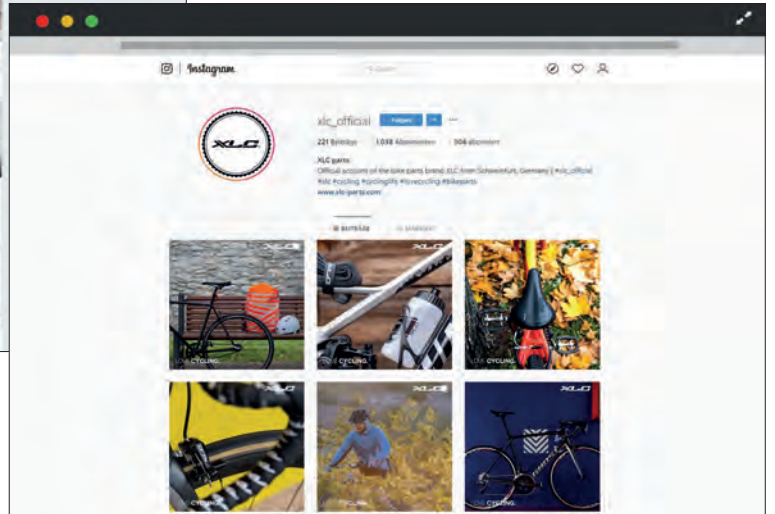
Instagram

Suchen

XLC

xlc_official Folgen

221 Beiträge 1.038 Abonnenten 506 abonniert

XLC parts
Official account of the bike parts brand XLC from Schweinfurt, Germany | #xlc_official
#xlc #cycling #cyclinglife #lovecycling #bikeparts
www.xlc-parts.com

BEITRÄGE MARKIERT

XLC
LOVE CYCLING

XLC
LOVE CYCLING

XLC
LOVE CYCLING

XLC
CYCLING

XLC
CYCLING

XLC
LOVE CYCLING